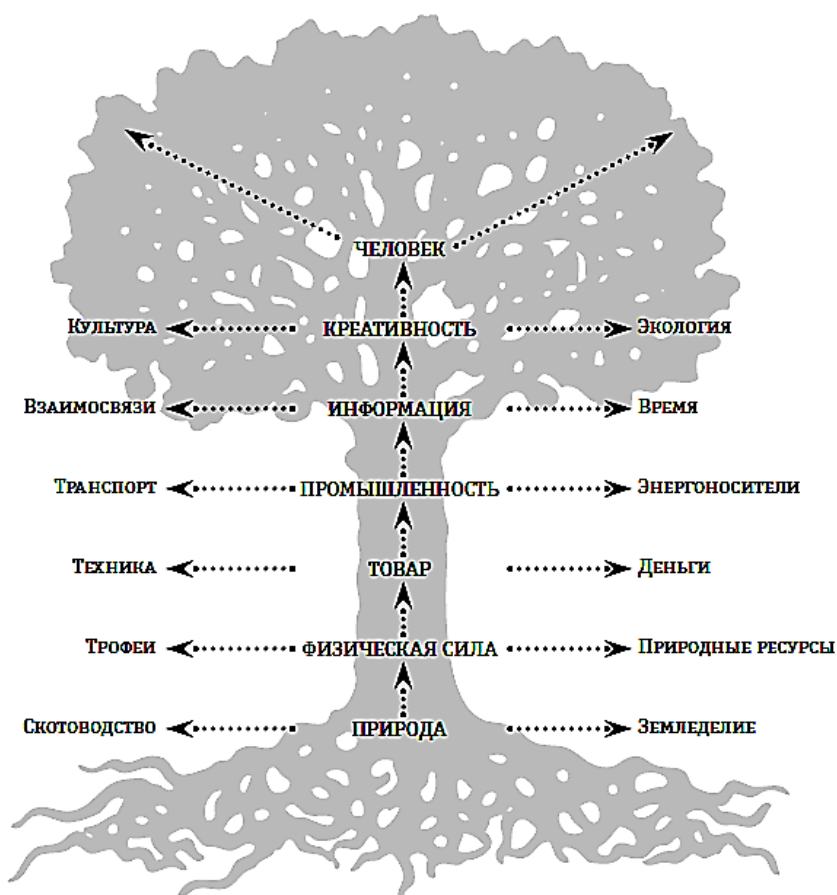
ЧЕЛОВЕК

Культура
КРЕАТИВНОСТЬ
Экология

Взаимосвязи
ИНФОРМАЦИЯ
Время

Транспорт
ПРОМЫШЛЕННОСТЬ
Энергоносители

Техника
ТОВАР
Деньги

Трофеи
ФИЗИЧЕСКАЯ СИЛА
Природные ресурсы

Скотоводство
ПРИРОДА
Земледелие